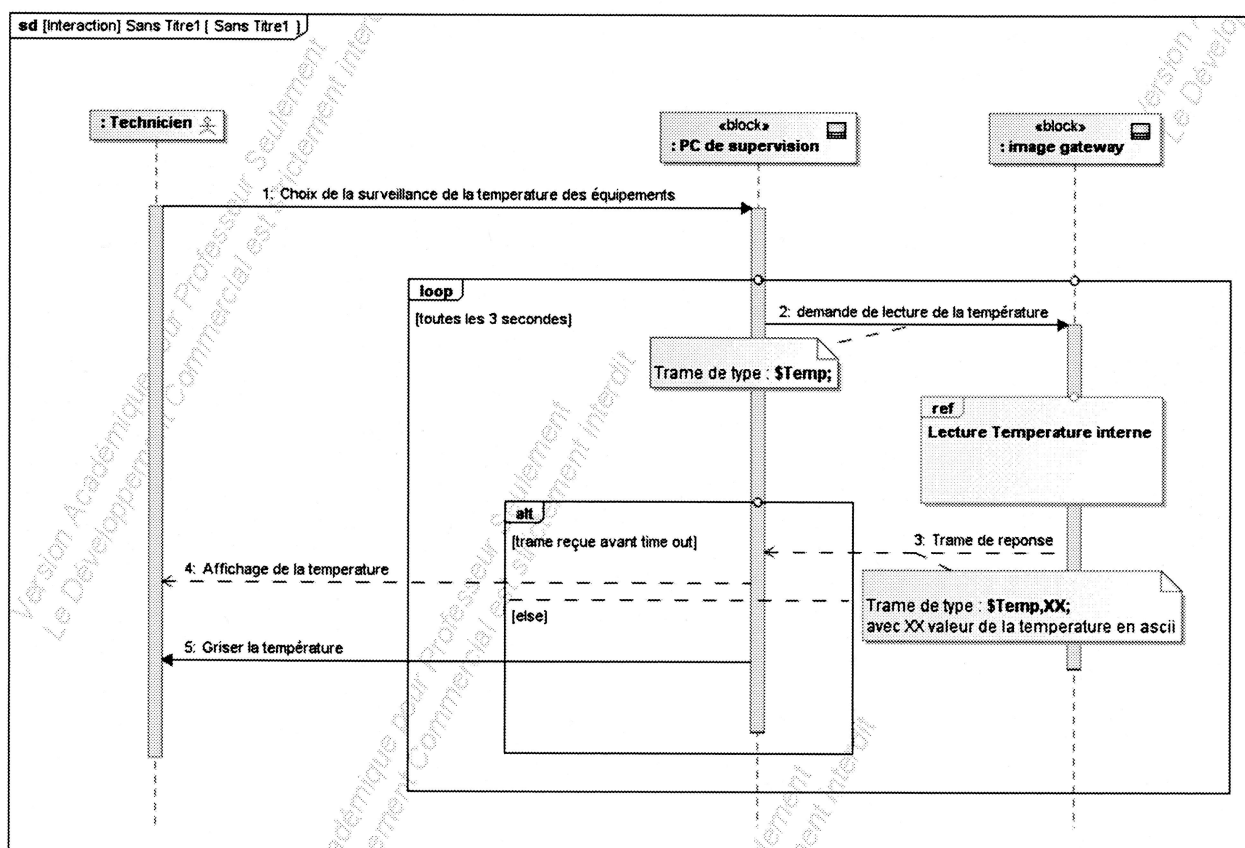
sd [Interaction] Sans Titre1 [ Sans Titre1 ]

: Technicien

«block»
: PC de supervision

«block»
: image gateway

1: Choix de la surveillance de la temperature des équipements

loop

[toutes les 3 secondes]

2: demande de lecture de la température

Trame de type : $Temp;

ref
Lecture Temperature interne

alt

[trame reçue avant time out]

3: Trame de reponse

4: Affichage de la temperature

[else]

Trame de type : $Temp,XX;
avec XX valeur de la temperature en ascii

5: Griser la température

Version Académique pour Professeur Seulement
Le Développement Commercial est strictement interdit